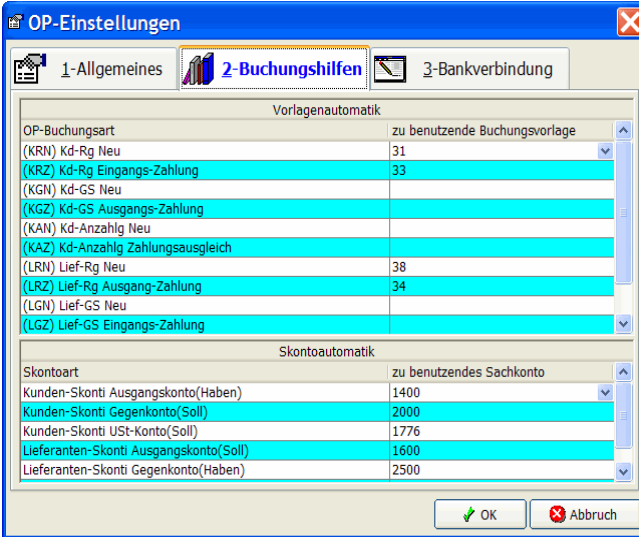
OP-Einstellungen

1-Allgemeines | 2-Buchungshilfen | 3-Bankverbindung

Vorlagenautomatik

| OP-Buchungsart | zu benutzende Buchungsvorlage |
|---|---|
| (KRN) Kd-Rg Neu | 31 |
| (KRZ) Kd-Rg Eingangs-Zahlung | 33 |
| (KGN) Kd-GS Neu | |
| (KGZ) Kd-GS Ausgangs-Zahlung | |
| (KAN) Kd-Anzahlg Neu | |
| (KAZ) Kd-Anzahlg Zahlungsausgleich | |
| (LRN) Lief-Rg Neu | 38 |
| (LRZ) Lief-Rg Ausgang-Zahlung | 34 |
| (LGN) Lief-GS Neu | |
| (LGZ) Lief-GS Eingangs-Zahlung | |

Skontoautomatik

| Skontoart | zu benutzendes Sachkonto |
|---|---|
| Kunden-Skonti Ausgangskonto(Haben) | 1400 |
| Kunden-Skonti Gegenkonto(Soll) | 2000 |
| Kunden-Skonti USt-Konto(Soll) | 1776 |
| Lieferanten-Skonti Ausgangskonto(Soll) | 1600 |
| Lieferanten-Skonti Gegenkonto(Haben) | 2500 |

OK
Abbruch